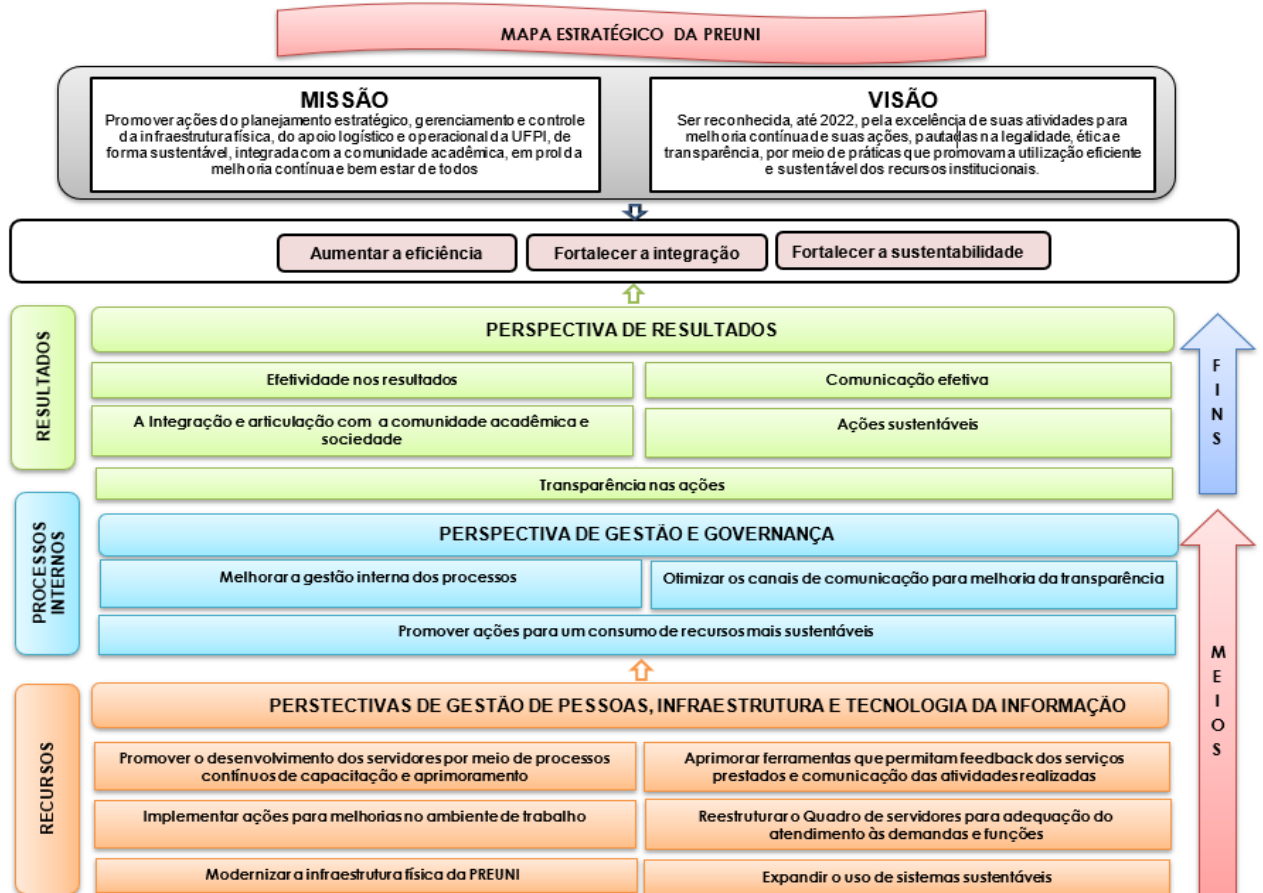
MAPA ESTRATÉGICO DA PREUNI

MISSÃO
Promover ações do planejamento estratégico, gerenciamento e controle da infraestrutura física, do apoio logístico e operacional da UFPI, de forma sustentável, integrada com a comunidade acadêmica, em prol da melhoria contínua e bem estar de todos

VISÃO
Ser reconhecida, até 2022, pela excelência de suas atividades para melhoria contínua de suas ações, pautadas na legalidade, ética e transparência, por meio de práticas que promovam a utilização eficiente e sustentável dos recursos institucionais.

Aumentar a eficiência
Fortalecer a integração
Fortalecer a sustentabilidade

RESULTADOS

PERSPECTIVA DE RESULTADOS

Efetividade nos resultados
Comunicação efetiva
A Integração e articulação com a comunidade acadêmica e sociedade
Ações sustentáveis
Transparência nas ações

FINS

PROCESSOS INTERNOS

PERSPECTIVA DE GESTÃO E GOVERNANÇA

Melhorar a gestão interna dos processos
Otimizar os canais de comunicação para melhoria da transparência
Promover ações para um consumo de recursos mais sustentáveis

MEIOS

RECURSOS

PERSTECTIVAS DE GESTÃO DE PESSOAS, INFRAESTRUTURA E TECNOLOGIA DA INFORMAÇÃO

Promover o desenvolvimento dos servidores por meio de processos contínuos de capacitação e aprimoramento
Aprimorar ferramentas que permitam feedback dos serviços prestados e comunicação das atividades realizadas
Implementar ações para melhorias no ambiente de trabalho
Reestruturar o Quadro de servidores para adequação do atendimento às demandas e funções
Modernizar a infraestrutura física da PREUNI
Expandir o uso de sistemas sustentáveis